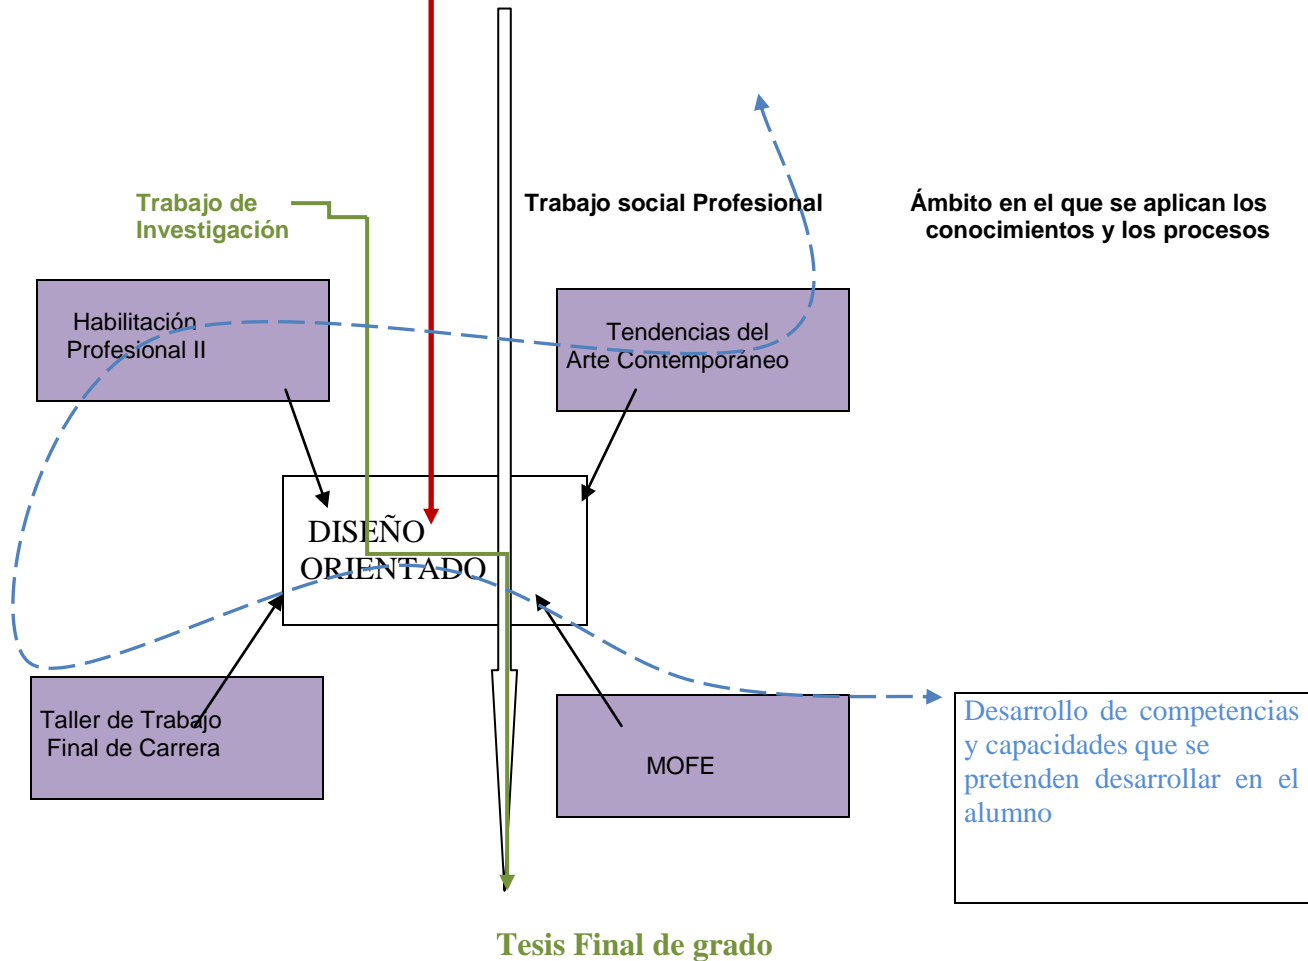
Trabajo de Investigación

Trabajo social Profesional

Ámbito en el que se aplican los conocimientos y los procesos

Habilitación Profesional II

Tendencias del Arte Contemporáneo

DISEÑO ORIENTADO

Taller de Trabajo Final de Carrera

MOFE

Desarrollo de competencias y capacidades que se pretenden desarrollar en el alumno

Tesis Final de grado